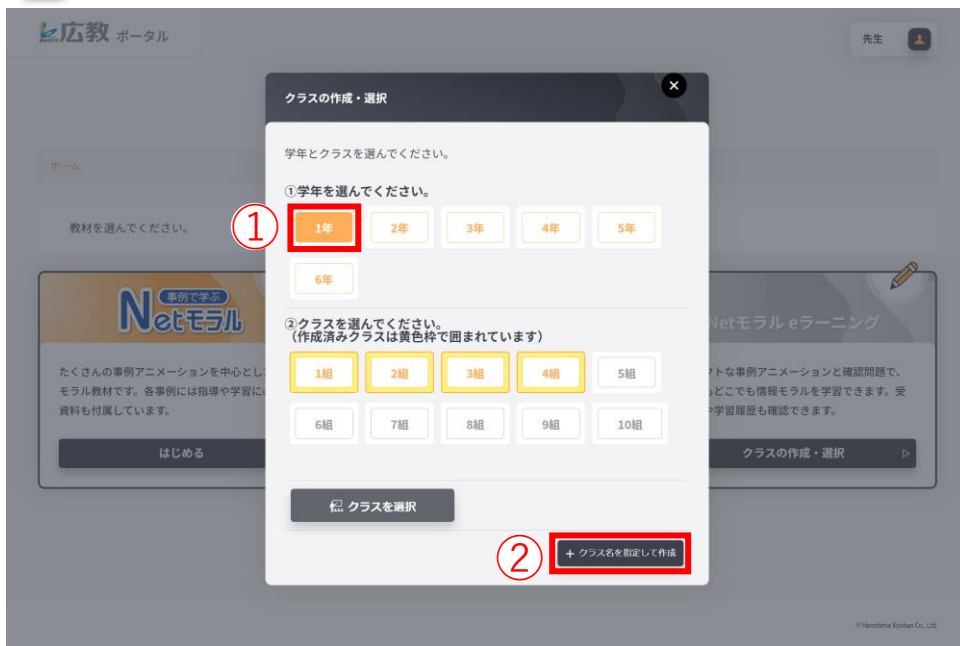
広教 ポータル

先生

ホーム

教材を選んでください。

事例で学ぶ Netモラル

たくさんの事例アニメーションを中心とし
モラル教材です。各事例には指導や学習に
資料も付属しています。

はじめる

Netモラル eラーニング

トな事例アニメーションと確認問題で、
どこでも情報モラルを学習できます。受
学習履歴も確認できます。

クラスの作成・選択

クラスの作成・選択

学年とクラスを選んでください。

①学年を選んでください。

①

| 1年 | 2年 | 3年 | 4年 | 5年 |
|---|---|---|---|---|
| 6年 | | | | |

②クラスを選んでください。
(作成済みクラスは黄色枠で囲まれています)

| 1組 | 2組 | 3組 | 4組 | 5組 |
|---|---|---|---|---|
| 6組 | 7組 | 8組 | 9組 | 10組 |

クラスを選択

②

+ クラス名を指定して作成

© Hiroshima Kyohan Co., Ltd.